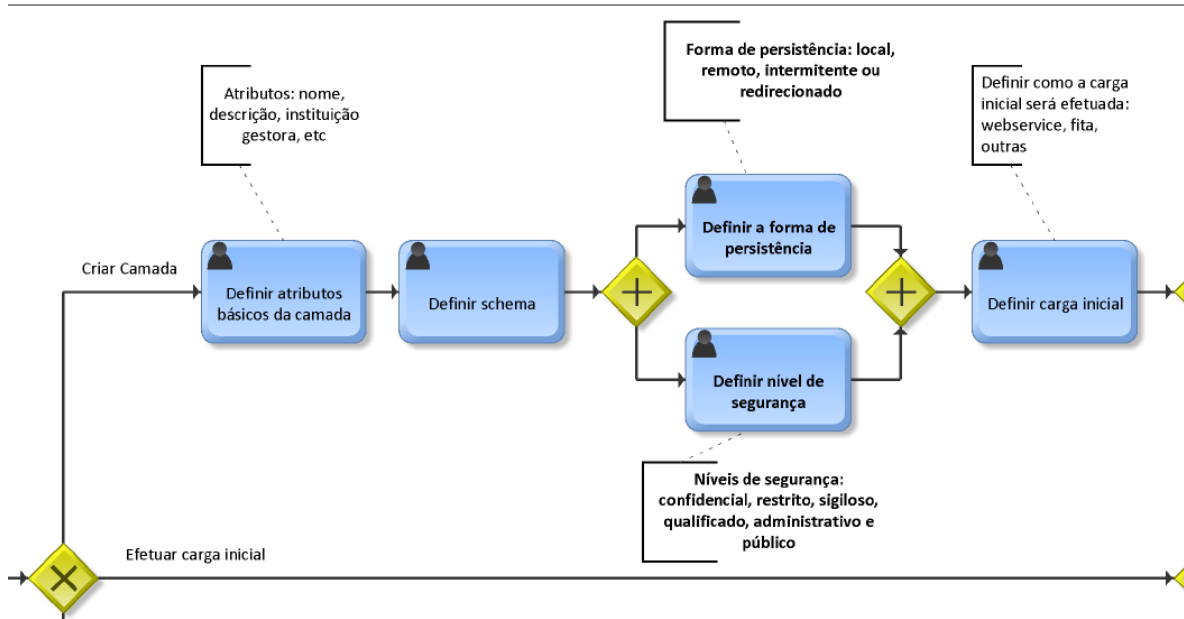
Atributos: nome, descrição, instituição gestora, etc

Forma de persistência: local, remoto, intermitente ou redirecionado

Definir como a carga inicial será efetuada: webservice, fita, outras

Criar Camada

Definir atributos básicos da camada

Definir schema

Definir a forma de persistência

Definir nível de segurança

Definir carga inicial

Níveis de segurança: confidencial, restrito, sigiloso, qualificado, administrativo e público

Efetuar carga inicial